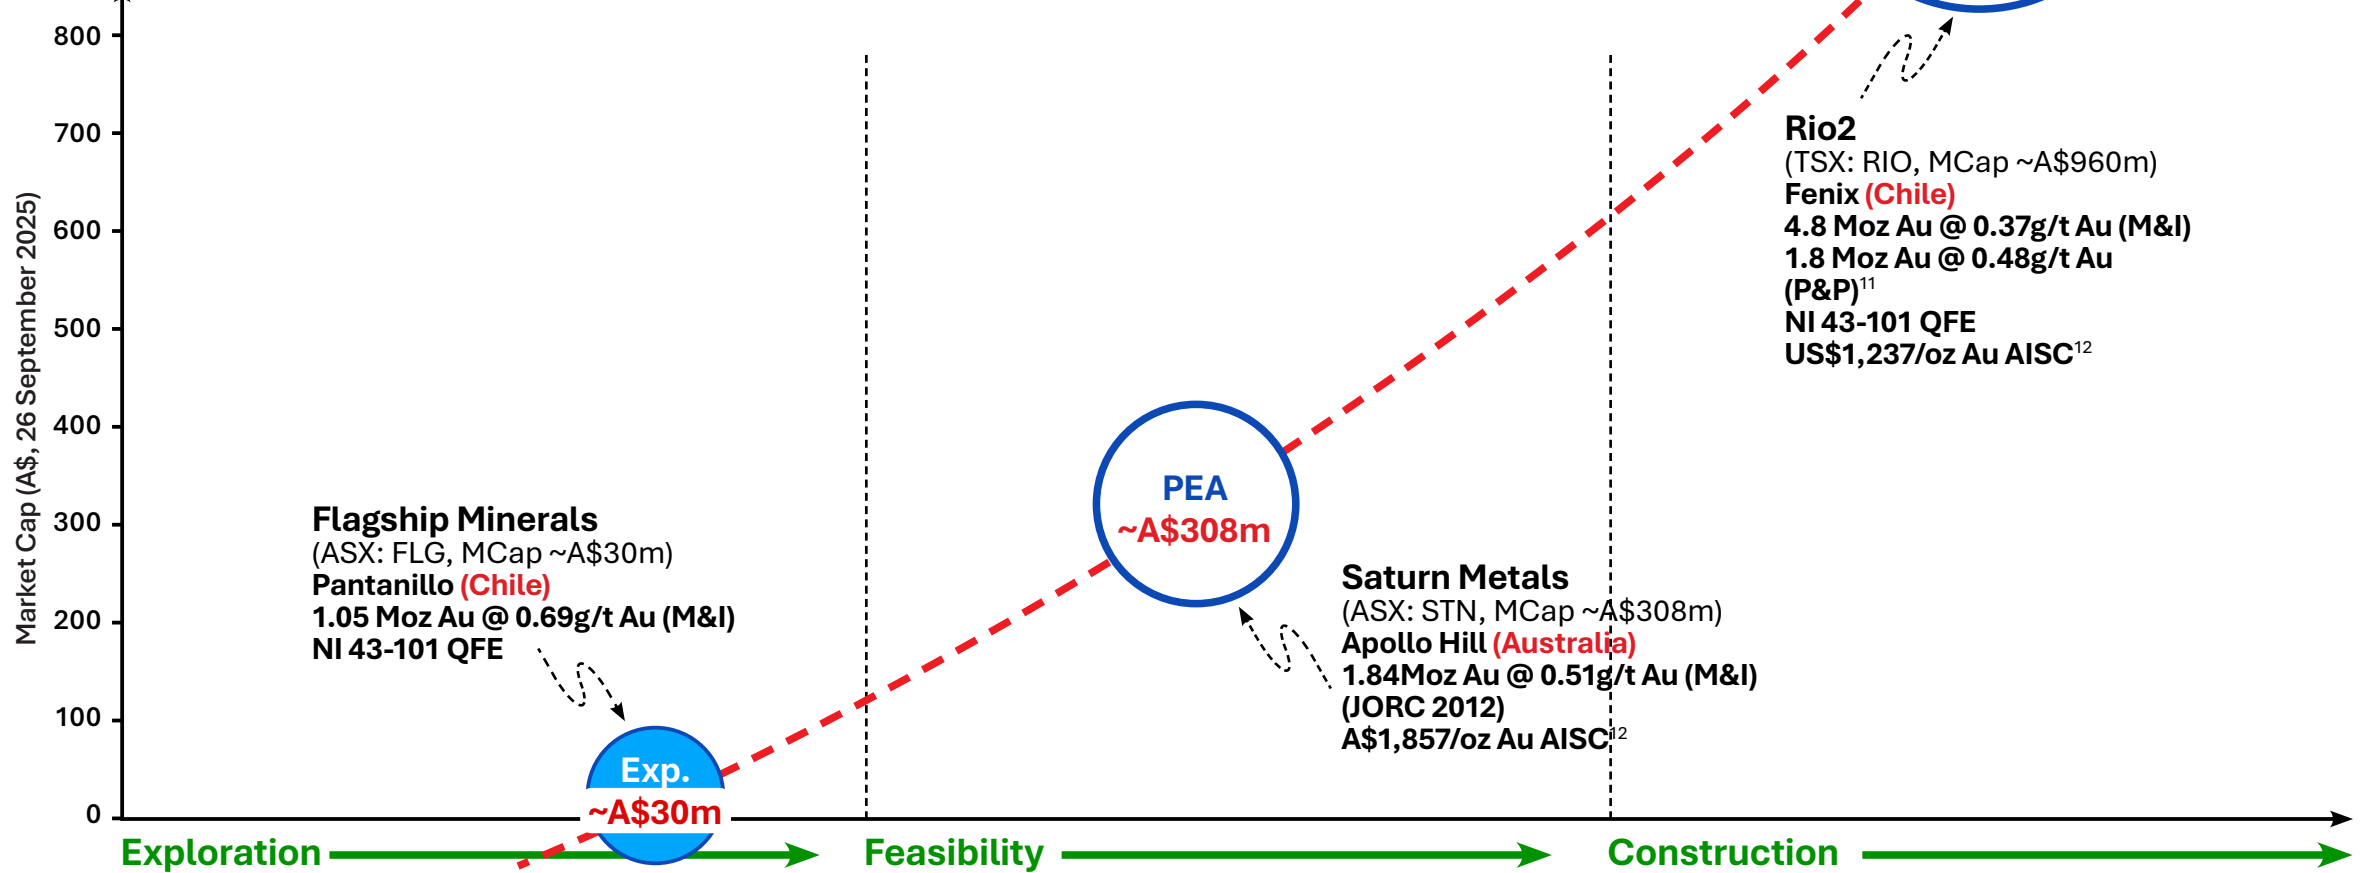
Market Cap (A$, 26 September 2025)

800
700
600
500
400
300
200
100
0

Rio2
(TSX: RIO, MCap ~A$960m)
Fenix (Chile)
4.8 Moz Au @ 0.37g/t Au (M&I)
1.8 Moz Au @ 0.48g/t Au (P&P)$^{11}$
NI 43-101 QFE
US$1,237/oz Au AISC$^{12}$

PEA
~A$308m

Flagship Minerals
(ASX: FLG, MCap ~A$30m)
Pantanillo (Chile)
1.05 Moz Au @ 0.69g/t Au (M&I)
NI 43-101 QFE

Saturn Metals
(ASX: STN, MCap ~A$308m)
Apollo Hill (Australia)
1.84Moz Au @ 0.51g/t Au (M&I)
(JORC 2012)
A$1,857/oz Au AISC$^{12}$

Exp.
~A$30m

Exploration
Feasibility
Construction